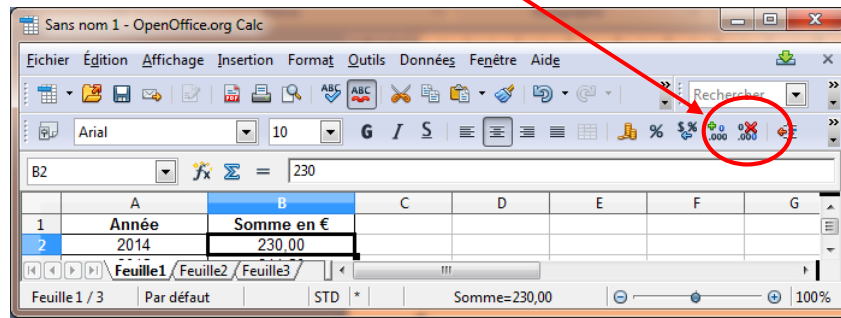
Sans nom 1 - OpenOffice.org Calc

Fichier Édition Affichage Insertion Format Outils Données Fenêtre Aide

Rechercher

Arial 10 G I S

B2 = 230

| | A | B | C | D | E | F | G |
|---|---|---|---|---|---|---|---|
| 1 | Année | Somme en € | | | | | |
| 2 | 2014 | 230,00 | | | | | |

Feuille1 Feuille2 Feuille3

Feuille 1 / 3 Par défaut STD * Somme=230,00 100%